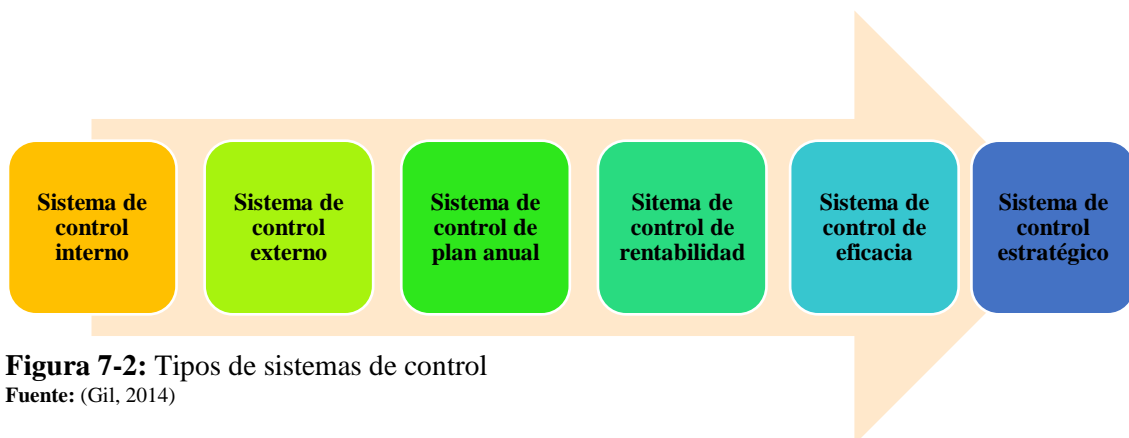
Sistema de control interno

Sistema de control externo

Sistema de control de plan anual

Sitema de control de rentabilidad

Sistema de control de eficacia

Sistema de control estratégico

**Figura 7-2:** Tipos de sistemas de control
**Fuente:** (Gil, 2014)